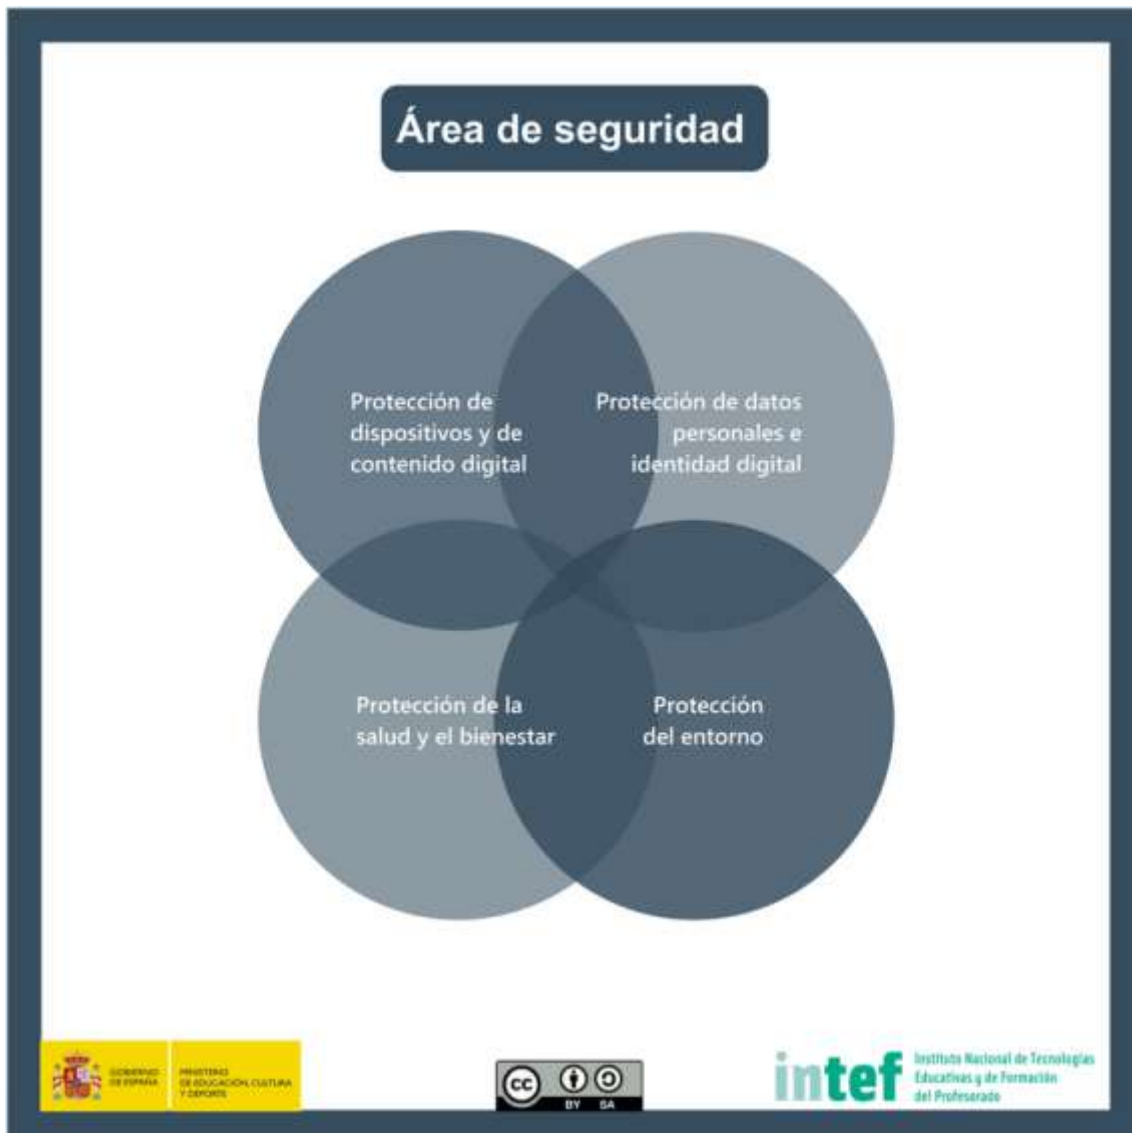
Área de seguridad

Protección de dispositivos y de contenido digital

Protección de datos personales e identidad digital

Protección de la salud y el bienestar

Protección del entorno

GOBIERNO DE ESPAÑA

MINISTERIO DE EDUCACIÓN, CULTURA Y DEPORTE

cc BY SA

intef

Instituto Nacional de Tecnologías Educativas y de Formación del Profesorado